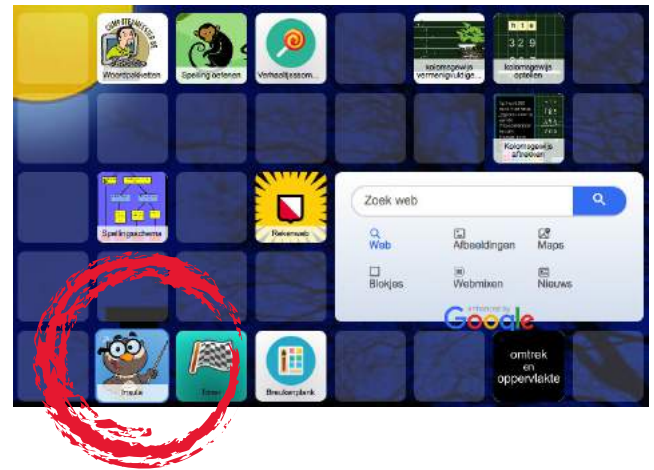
Woordpakketten

Spelling oefenen

Verhaaltjessom...

kolomsgewijs vermenigvuldige...

kolomsgewijs optellen

Kolomsgewijs aftrekken

Spellingsschema

Rekenweb

Zoek web

Web

Afbeeldingen

Maps

Blokjes

Webmixen

Nieuws

enhanced by Google

Instruktie

Timer

Breukenplank

omtrek en oppervlakte